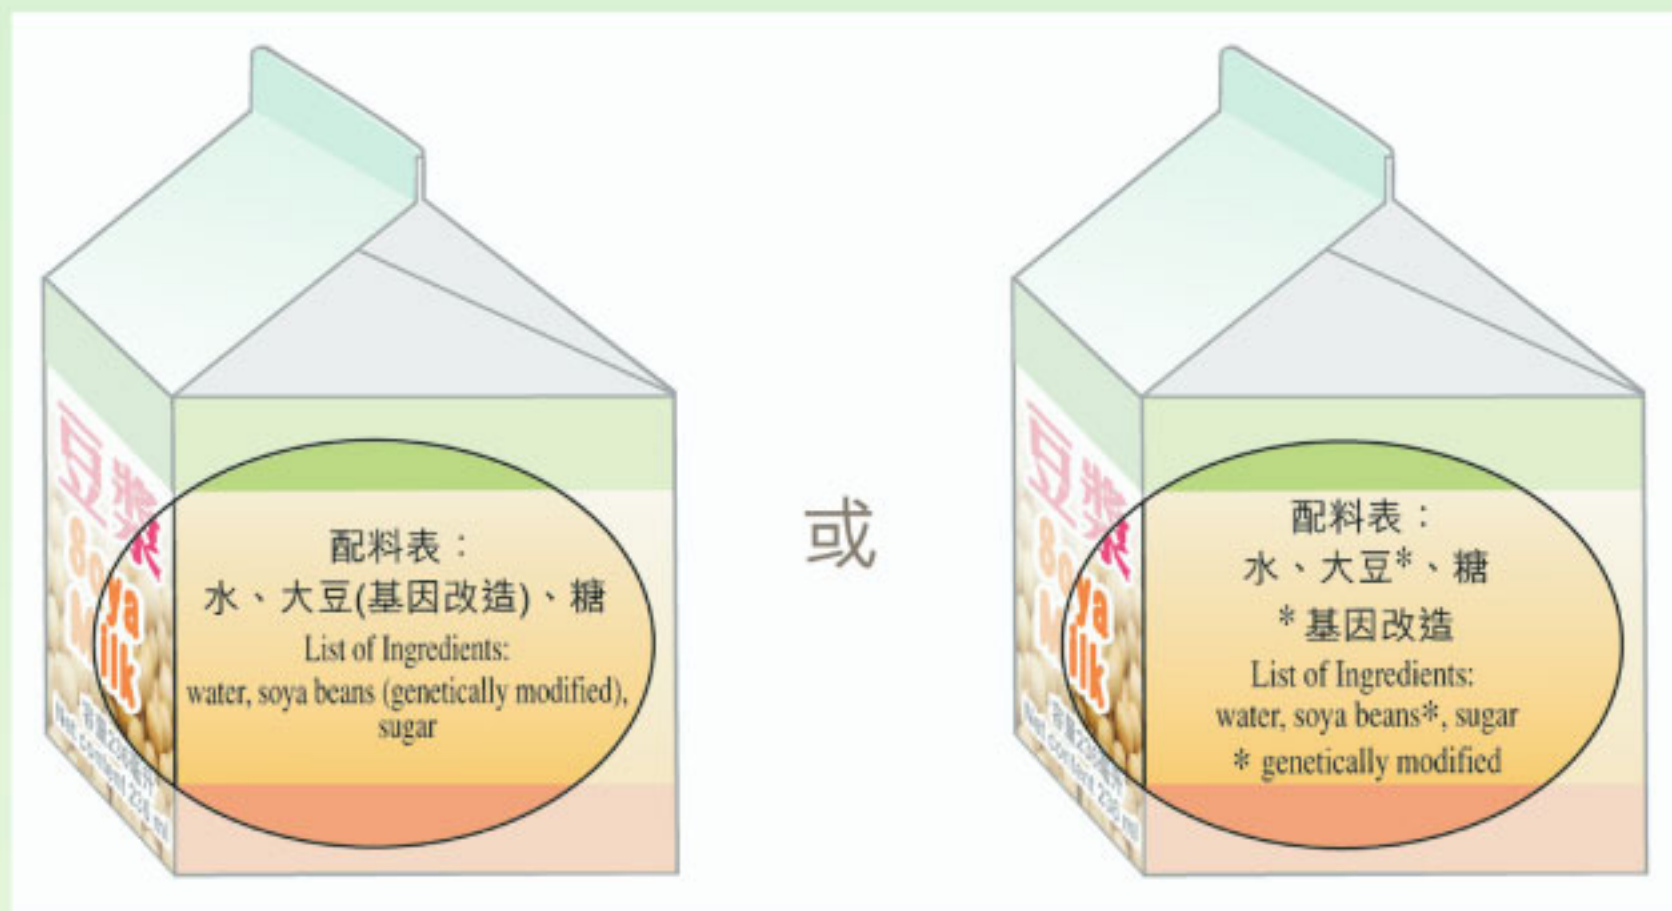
豆漿
Soya Milk
容量236毫升
Net content 236 ml

配料表：
水、大豆(基因改造)、糖
List of Ingredients:
water, soya beans (genetically modified), sugar

或

豆漿
Soya Milk
容量236毫升
Net content 236 ml

配料表：
水、大豆*、糖
*基因改造
List of Ingredients:
water, soya beans*, sugar
* genetically modified